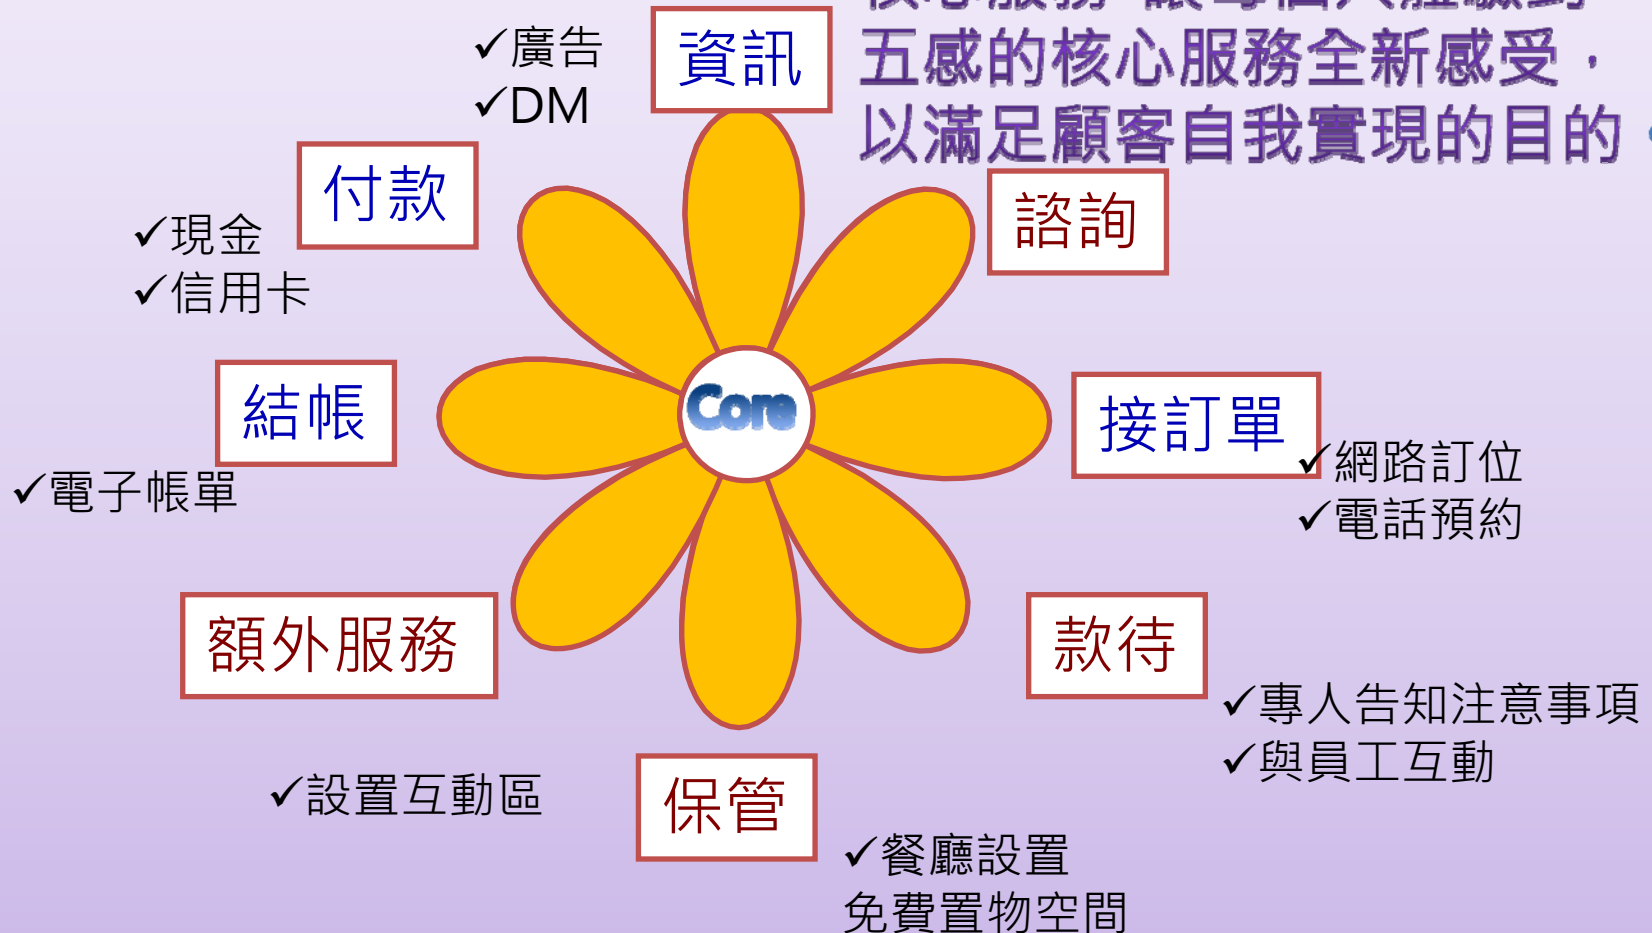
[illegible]
五感的核心服務全新感受，
以滿足顧客自我實現的目的

✓廣告
✓DM

資訊

諮詢

付款

✓現金
✓信用卡

結帳

✓電子帳單

Core

接訂單

✓網路訂位
✓電話預約

額外服務

款待

✓專人告知注意事項
✓與員工互動

✓設置互動區

保管

✓餐廳設置
免費置物空間